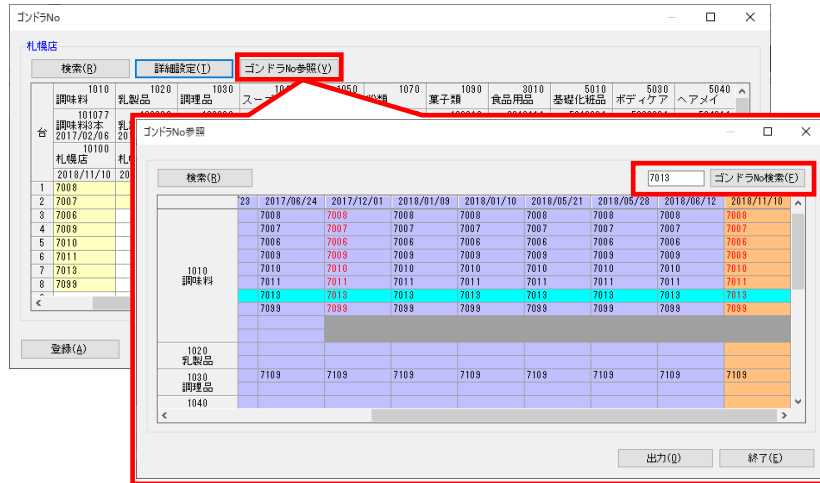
ゴンドラNo

札幌店

検索(R) 詳細設定(T) ゴンドラNo参照(Y)

| 台 | 1010 調味料 | 1020 乳製品 | 1030 調理品 | 1040 スープ | 1050 | 1070 惣菜 | 1090 菓子類 | 3010 食品用品 | 5010 基礎化粧品 | 5030 ボディケア | 5040 ヘアメイ |
|---|---|---|---|---|---|---|---|---|---|---|---|
| | 101077 調味料3本 2017/02/06 | 乳 20 | | | | | | | | | |
| | 10100 札幌店 | 札 | | | | | | | | | |
| | 2018/11/10 | 20 | | | | | | | | | |
| 1 | 7008 | | | | | | | | | | |
| 2 | 7007 | | | | | | | | | | |
| 3 | 7006 | | | | | | | | | | |
| 4 | 7009 | | | | | | | | | | |
| 5 | 7010 | | | | | | | | | | |
| 6 | 7011 | | | | | | | | | | |
| 7 | 7013 | | | | | | | | | | |
| 8 | 7099 | | | | | | | | | | |

登録(A)

ゴンドラNo参照

検索(R)

7013 ゴンドラNo検索(F)

| | 23 | 2017/06/24 | 2017/12/01 | 2018/01/09 | 2018/01/10 | 2018/05/21 | 2018/05/28 | 2018/06/12 | 2018/11/10 |
|---|---|---|---|---|---|---|---|---|---|
| 1010 調味料 | | 7008 | 7008 | 7008 | 7008 | 7008 | 7008 | 7008 | 7008 |
| | | 7007 | 7007 | 7007 | 7007 | 7007 | 7007 | 7007 | 7007 |
| | | 7006 | 7006 | 7006 | 7006 | 7006 | 7006 | 7006 | 7006 |
| | | 7009 | 7009 | 7009 | 7009 | 7009 | 7009 | 7009 | 7009 |
| | | 7010 | 7010 | 7010 | 7010 | 7010 | 7010 | 7010 | 7010 |
| | | 7011 | 7011 | 7011 | 7011 | 7011 | 7011 | 7011 | 7011 |
| | | 7013 | 7013 | 7013 | 7013 | 7013 | 7013 | 7013 | 7013 |
| | | 7099 | 7099 | 7099 | 7099 | 7099 | 7099 | 7099 | 7099 |
| 1020 乳製品 | | | | | | | | | |
| 1030 調理品 | | 7109 | 7109 | 7109 | 7109 | 7109 | 7109 | 7109 | 7109 |
| 1040 | | | | | | | | | |

出力(O) 終了(E)